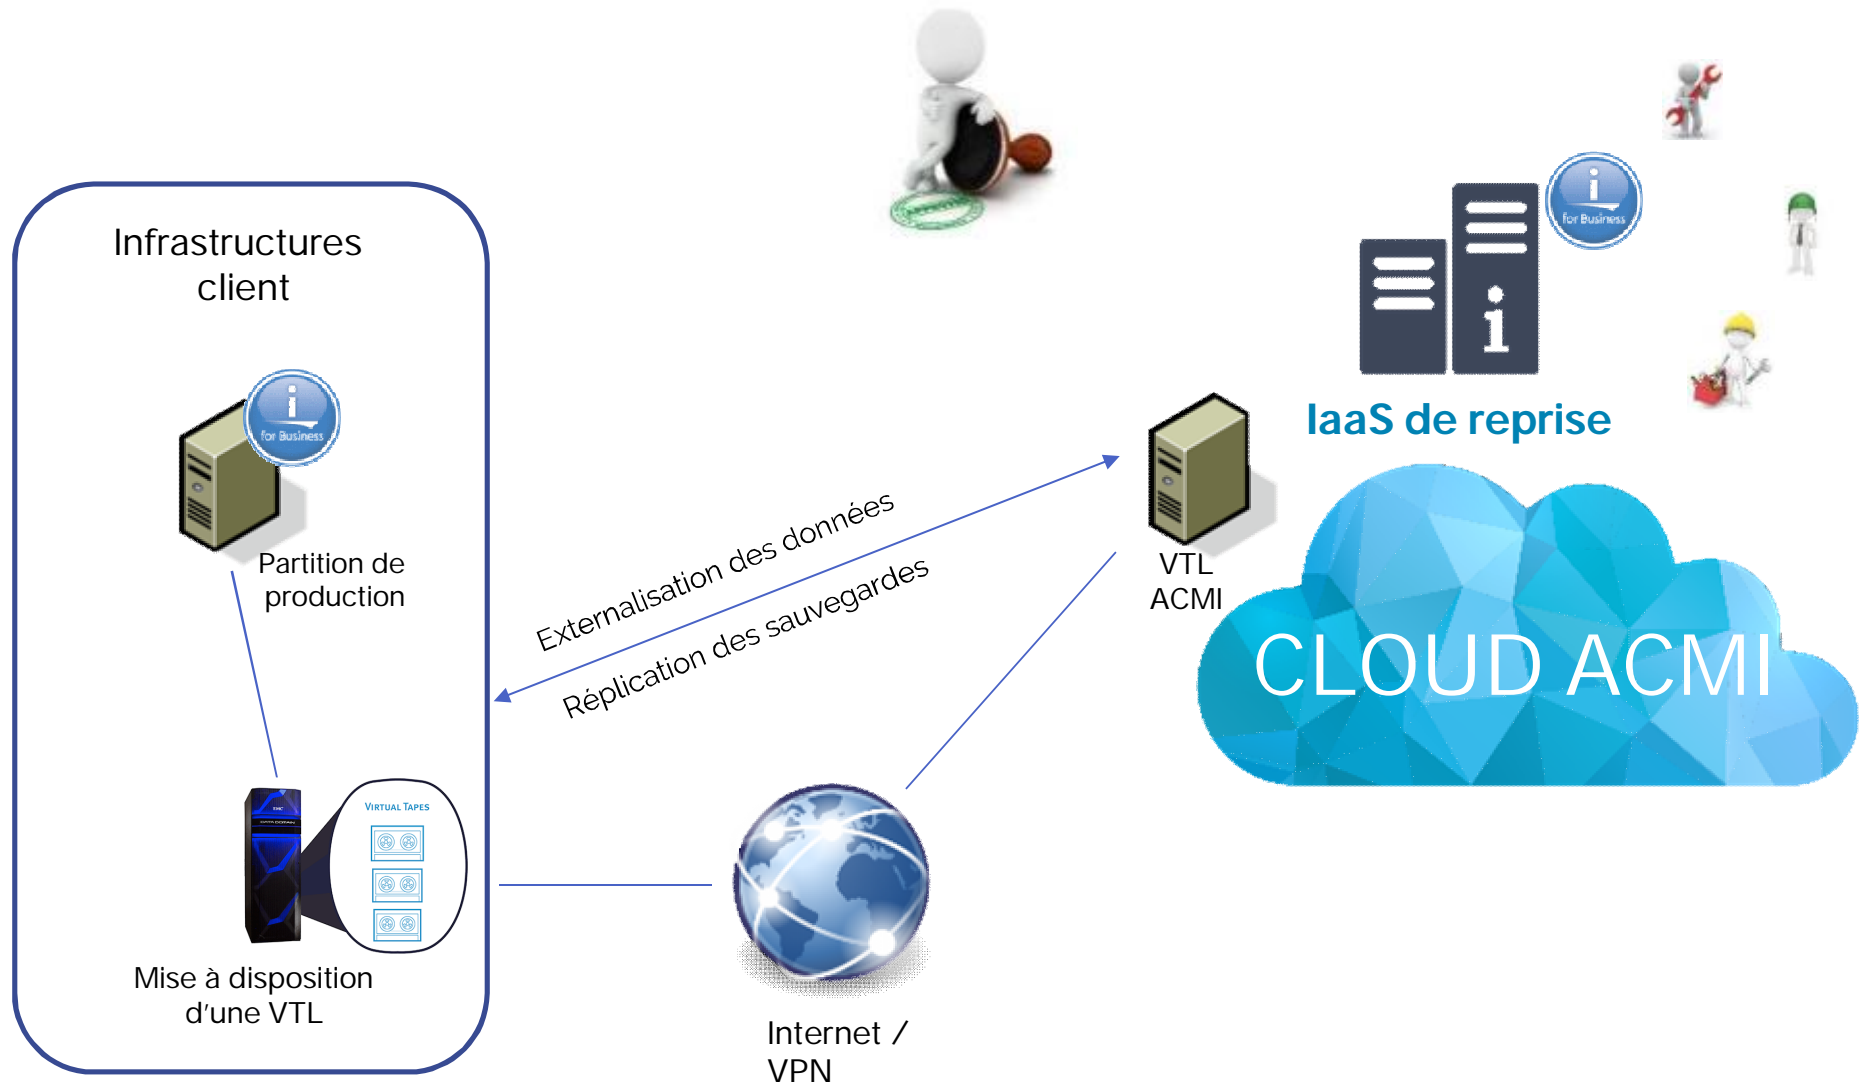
Infrastructures client

for Business

Partition de production

Virtual Tapes

Mise à disposition d'une VTL

Externalisation des données

Réplication des sauvegardes

Internet / VPN

VTL ACMI

for Business

IaaS de reprise

CLOUD ACMI